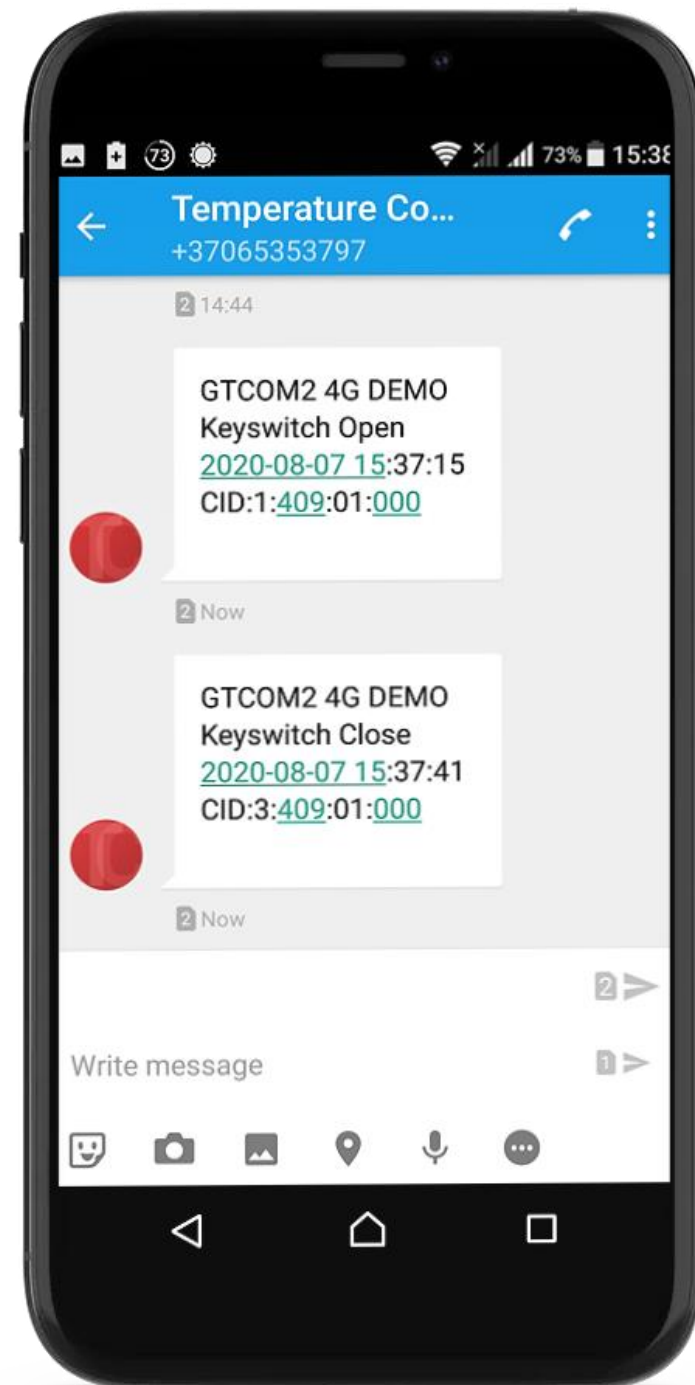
73 73% 15:38

Temperature Co...
+37065353797

2 14:44

GTCOM2 4G DEMO
Keyswitch Open
2020-08-07 15:37:15
CID:1:409:01:000

2 Now

GTCOM2 4G DEMO
Keyswitch Close
2020-08-07 15:37:41
CID:3:409:01:000

2 Now

2

Write message

1